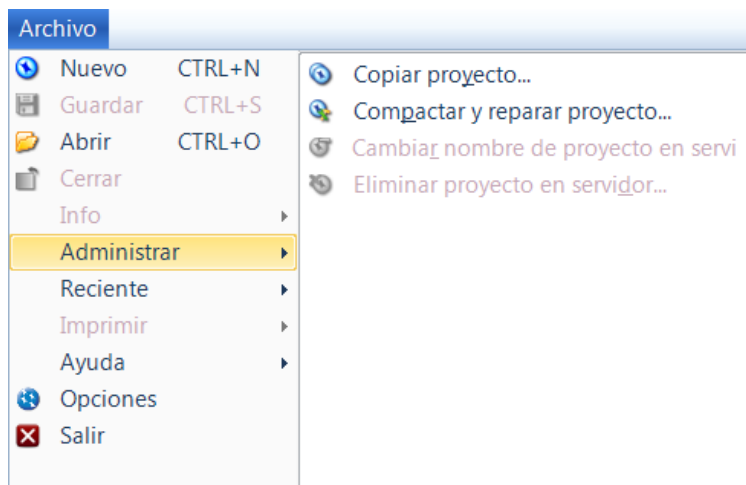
Archivo

Nuevo CTRL+N
Guardar CTRL+S
Abrir CTRL+O
Cerrar
Info
Administrar
Reciente
Imprimir
Ayuda
Opciones
Salir

Copiar proyecto...
Compactar y reparar proyecto...
Cambiar nombre de proyecto en servi
Eliminar proyecto en servidor...